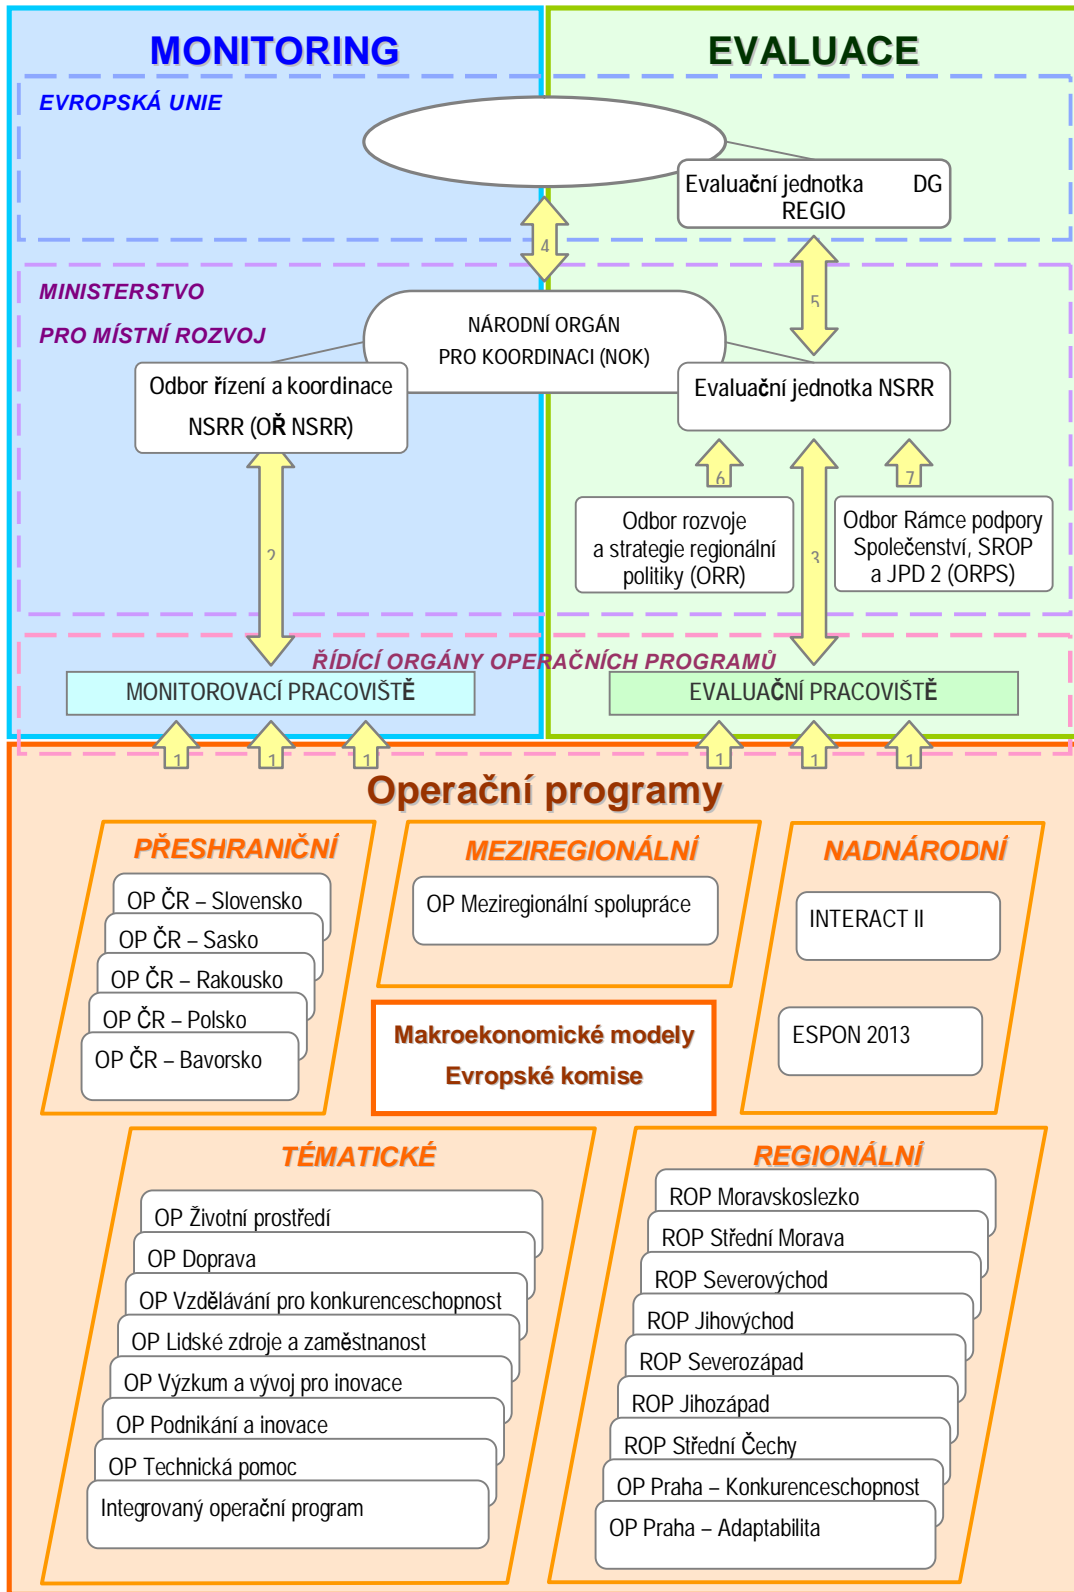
MONITORING

EVALUACE

EVROPSKÁ UNIE

Evaluační jednotka DG REGIO

4

5

MINISTERSTVO PRO MÍSTNÍ ROZVOJ

NÁRODNÍ ORGÁN PRO KOORDINACI (NOK)

Odbor řízení a koordinace NSRR (OŘ NSRR)

Evaluační jednotka NSRR

6

7

2

3

Odbor rozvoje a strategie regionální politiky (ORR)

Odbor Rámce podpory Společenství, SROP a JPD 2 (ORPS)

ŘÍDÍCÍ ORGÁNY OPERAČNÍCH PROGRAMŮ

MONITOROVACÍ PRACOVIŠTĚ

EVALUAČNÍ PRACOVIŠTĚ

1 1 1 1 1 1

Operační programy

PŘESHRANIČNÍ

OP ČR – Slovensko
OP ČR – Sasko
OP ČR – Rakousko
OP ČR – Polsko
OP ČR – Bavorsko

MEZIREGIONÁLNÍ

OP Meziregionální spolupráce

NADNÁRODNÍ

INTERACT II

ESPON 2013

Makroekonomické modely Evropské komise

TÉMATICKÉ

OP Životní prostředí
OP Doprava
OP Vzdělávání pro konkurenceschopnost
OP Lidské zdroje a zaměstnanost
OP Výzkum a vývoj pro inovace
OP Podnikání a inovace
OP Technická pomoc
Integrovaný operační program

REGIONÁLNÍ

ROP Moravskoslezko
ROP Střední Morava
ROP Severovýchod
ROP Jihovýchod
ROP Severozápad
ROP Jihozápad
ROP Střední Čechy
OP Praha – Konkurenceschopnost
OP Praha – Adaptabilita